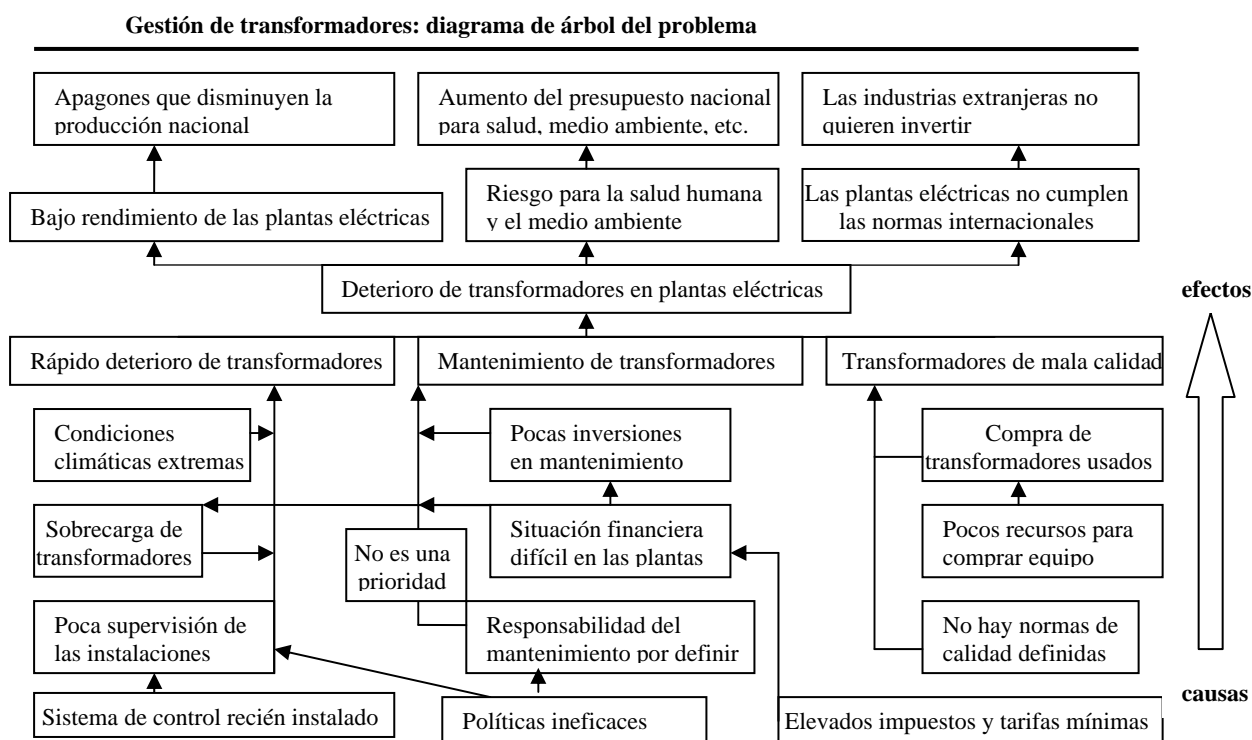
Gestión de transformadores: diagrama de árbol del problema

Apagones que disminuyen la producción nacional

Aumento del presupuesto nacional para salud, medio ambiente, etc.

Las industrias extranjeras no quieren invertir

Bajo rendimiento de las plantas eléctricas

Riesgo para la salud humana y el medio ambiente

Las plantas eléctricas no cumplen las normas internacionales

Deterioro de transformadores en plantas eléctricas

efectos

Rápido deterioro de transformadores

Mantenimiento de transformadores

Transformadores de mala calidad

Condiciones climáticas extremas

Pocas inversiones en mantenimiento

Compra de transformadores usados

Sobrecarga de transformadores

No es una prioridad

Situación financiera difícil en las plantas

Pocos recursos para comprar equipo

Poca supervisión de las instalaciones

Responsabilidad del mantenimiento por definir

No hay normas de calidad definidas

causas

Sistema de control recién instalado

Políticas ineficaces

Elevados impuestos y tarifas mínimas